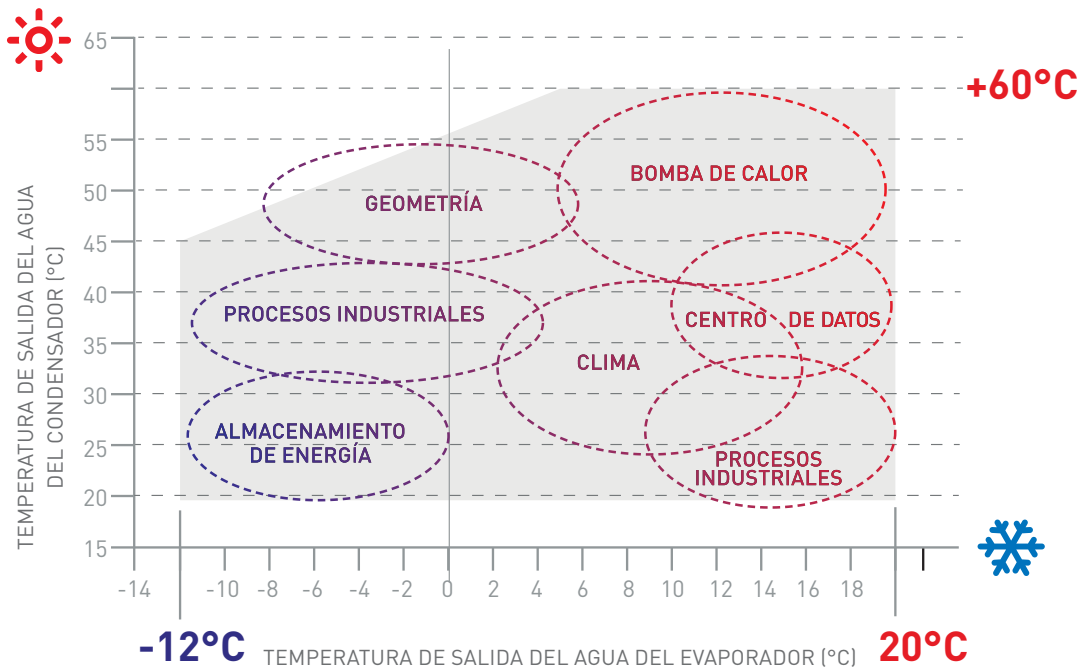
65
+60°C
55
50
45
40
35
30
25
20
15

TEMPERATURA DE SALIDA DEL AGUA DEL CONDENSADOR (°C)

GEOMETRÍA
BOMBA DE CALOR
PROCESOS INDUSTRIALES
CENTRO DE DATOS
CLIMA
ALMACENAMIENTO DE ENERGÍA
PROCESOS INDUSTRIALES

-14 -10 -8 -6 -4 -2 0 2 4 6 8 10 12 14 16 18

-12°C TEMPERATURA DE SALIDA DEL AGUA DEL EVAPORADOR (°C) 20°C